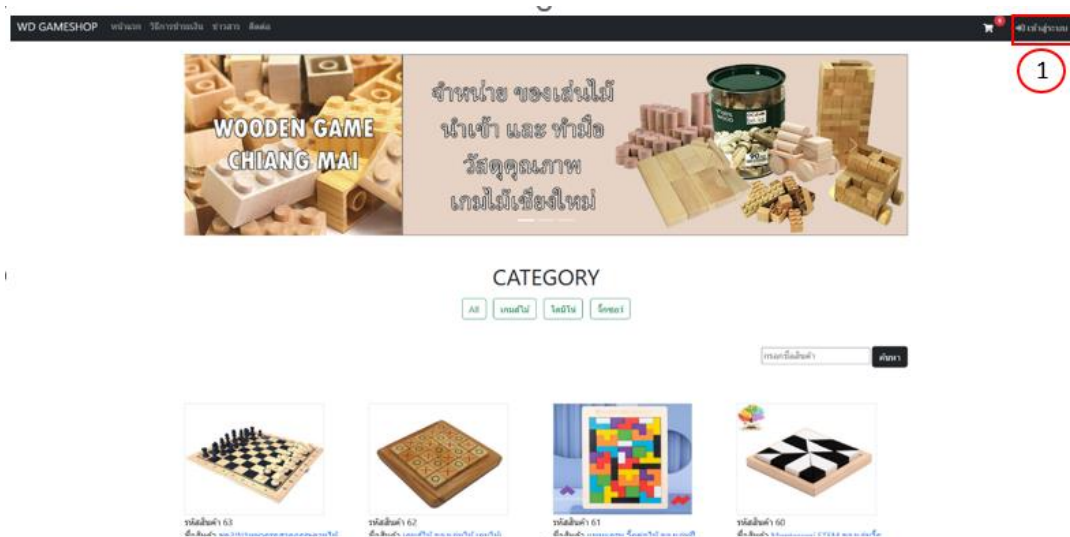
WD GAMESHOP หน้าแรก วิธีการชำระเงิน ข่าวสาร ติดต่อ

0

เข้าสู่ระบบ

1

WOODEN GAME CHIANG MAI

จำหน่าย ของเล่นไม้ นำเข้า และ ทำมือ วัสดุคุณภาพ เกมไม้เชียงใหม่

CATEGORY

All เกมส์ไม้ โดมิโน จิ๊กซอว์

กรอกชื่อสินค้า ค้นหา

รหัสสินค้า 63
ชื่อสินค้า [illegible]

รหัสสินค้า 62
ชื่อสินค้า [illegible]

รหัสสินค้า 61
ชื่อสินค้า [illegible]

รหัสสินค้า 60
ชื่อสินค้า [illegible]